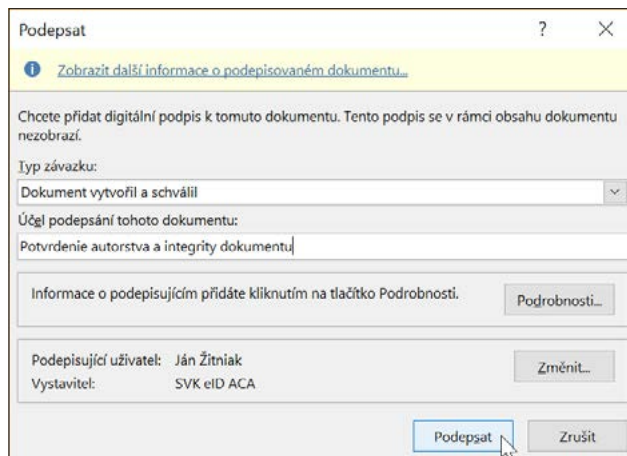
Podepsat

? ×

Zobrazit další informace o podepisovaném dokumentu...

Chcete přidat digitální podpis k tomuto dokumentu. Tento podpis se v rámci obsahu dokumentu nezobrazí.

Typ závazku:

Dokument vytvořil a schválil

Účel podepsání tohoto dokumentu:

Potvrdenie autorstva a integrity dokumentu

Informace o podepisujícím přidáte kliknutím na tlačítko Podrobnosti.

Podrobnosti...

Podepisující uživatel: Ján Žitniak

Vystavitel: SVK eID ACA

Změnit...

Podepsat

Zrušit